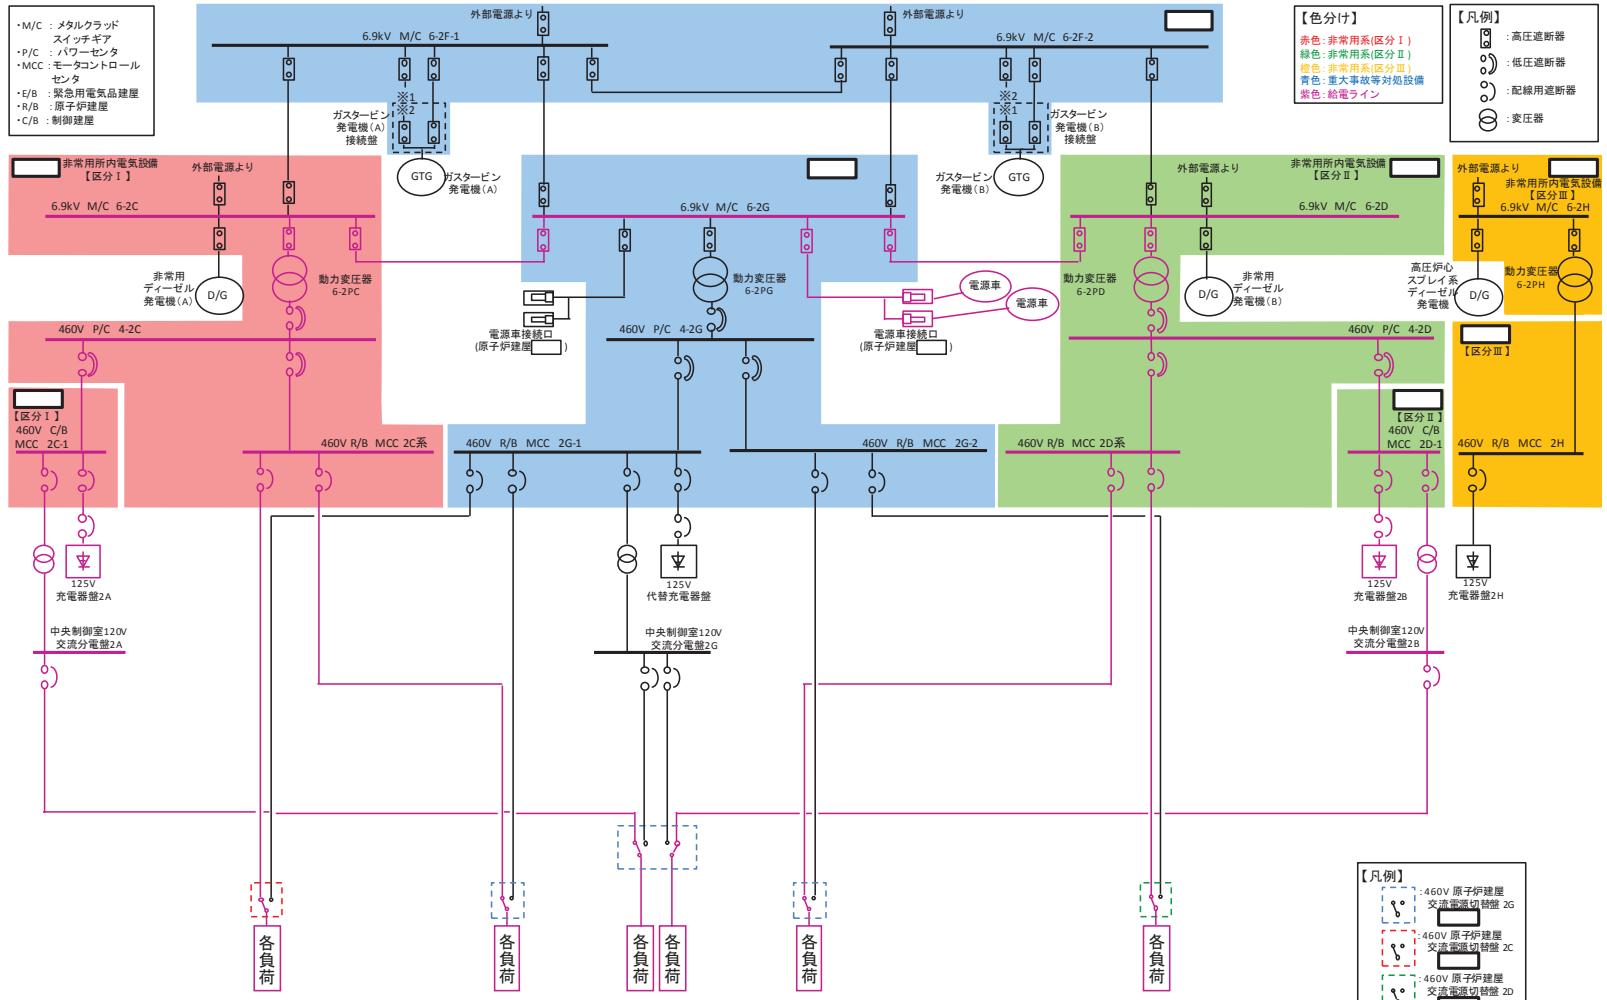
・M/C ：メタルクラッド スイッチギア
・P/C ：パワーセンタ
・MCC ：モータコントロール センタ
・E/B ：緊急用電気品建屋
・R/B ：原子炉建屋
・C/B ：制御建屋

外部電源より
外部電源より
6.9kV M/C 6-2F-1
6.9kV M/C 6-2F-2

【色分け】
赤色：非常用系(区分Ⅰ)
緑色：非常用系(区分Ⅱ)
橙色：非常用系(区分Ⅲ)
青色：重大事故等対処設備
紫色：給電ライン

【凡例】
：高圧遮断器
：低圧遮断器
：配線用遮断器
：変圧器

※1
※2
ガスタービン発電機(A)接続盤
※2
※1
ガスタービン発電機(B)接続盤

非常用所内電気設備【区分Ⅰ】
外部電源より
GTG
ガスタービン発電機(A)
ガスタービン発電機(B)
GTG
外部電源より
非常用所内電気設備【区分Ⅱ】
外部電源より
非常用所内電気設備【区分Ⅲ】

6.9kV M/C 6-2C
6.9kV M/C 6-2G
6.9kV M/C 6-2D
6.9kV M/C 6-2H

非常用ディーゼル発電機(A)
D/G
動力変圧器 6-2PC
動力変圧器 6-2PG
電源車
電源車
動力変圧器 6-2PD
非常用ディーゼル発電機(B)
D/G
高圧炉心スプレイ系ディーゼル発電機
D/G
動力変圧器 6-2PH

電源車接続口(原子炉建屋 )
電源車接続口(原子炉建屋 )

460V P/C 4-2C
460V P/C 4-2G
460V P/C 4-2D
【区分Ⅲ】

【区分Ⅰ】
460V C/B MCC 2C-1
460V R/B MCC 2C系
460V R/B MCC 2G-1
460V R/B MCC 2G-2
460V R/B MCC 2D系
【区分Ⅱ】
460V C/B MCC 2D-1
460V R/B MCC 2H

125V 充電器盤2A
125V 代替充電器盤
125V 充電器盤2B
125V 充電器盤2H

中央制御室120V 交流分電盤2A
中央制御室120V 交流分電盤2G
中央制御室120V 交流分電盤2B

各負荷
各負荷
各負荷
各負荷
各負荷
各負荷

【凡例】
：460V 原子炉建屋 交流電源切替盤 2G
：460V 原子炉建屋 交流電源切替盤 2C
：460V 原子炉建屋 交流電源切替盤 2D